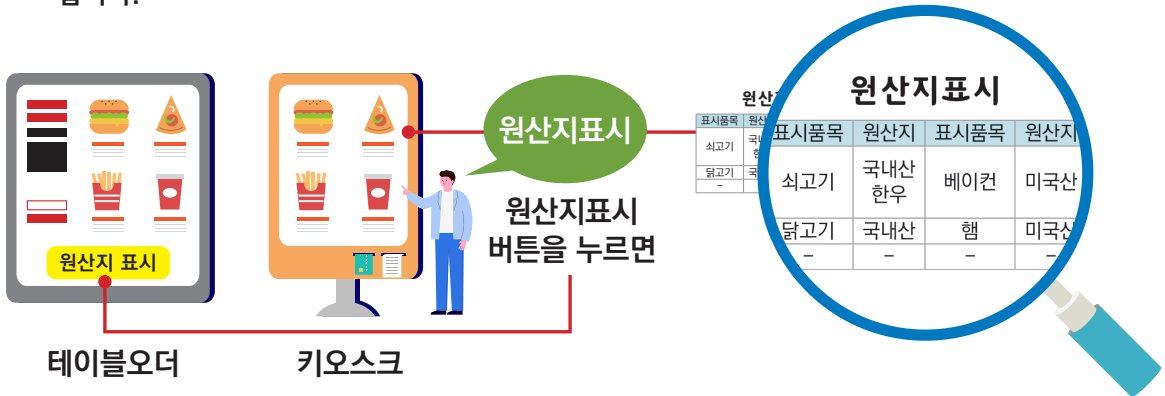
원산지 표시

원산지표시

원산지표시
버튼을 누르면

테이블오더

키오스크

원산

| 표시품목 | 원산 |
|---|---|
| 쇠고기 | 국내 한 |
| 닭고기 | 국 |
| – | |

원산지표시

| 표시품목 | 원산지 | 표시품목 | 원산지 |
|---|---|---|---|
| 쇠고기 | 국내산 한우 | 베이컨 | 미국산 |
| 닭고기 | 국내산 | 햄 | 미국산 |
| – | – | – | – |